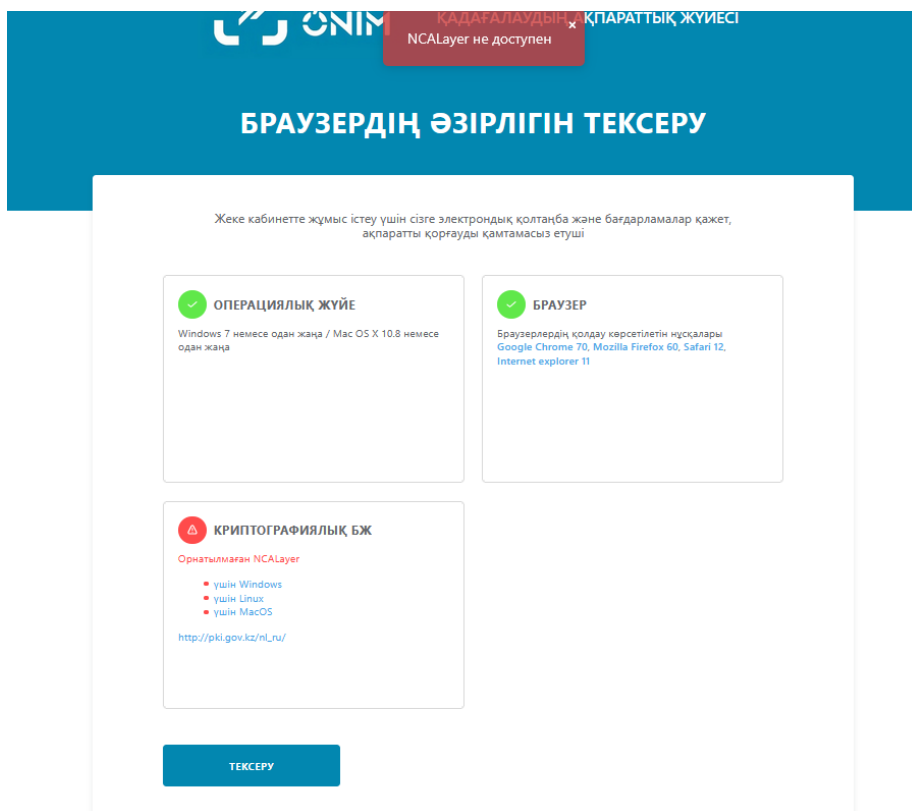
ONIM ҚАДАҒАЛАУДЫҢ АҚПАРАТТЫҚ ЖҮЙЕСІ

NCALayer не доступен ×

БРАУЗЕРДІҢ ӘЗІРЛІГІН ТЕКСЕРУ

Жеке кабинетте жұмыс істеу үшін сізге электрондық қолтаңба және бағдарламалар қажет, ақпаратты қорғауды қамтамасыз етуші

ОПЕРАЦИЯЛЫҚ ЖҮЙЕ

Windows 7 немесе одан жаңа / Mac OS X 10.8 немесе одан жаңа

БРАУЗЕР

Браузерлердің қолдау көрсетілетін нұсқалары Google Chrome 70, Mozilla Firefox 60, Safari 12, Internet explorer 11

КРИПТОГРАФИЯЛЫҚ БЖ

Орнатылмаған NCALayer

- үшін Windows
- үшін Linux
- үшін MacOS

http://pki.gov.kz/nl_ru/

ТЕКСЕРУ